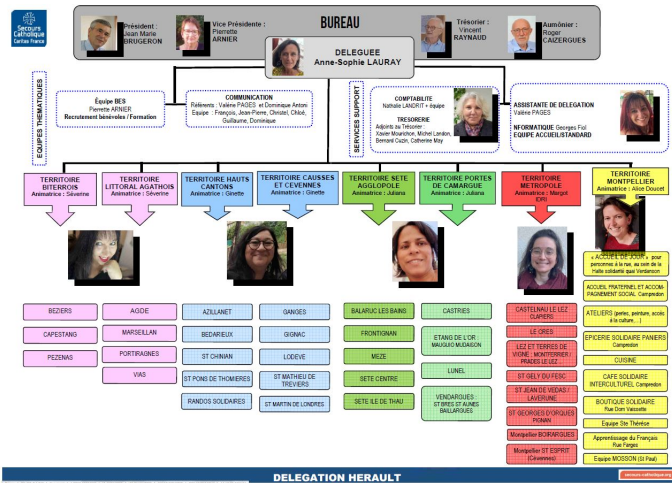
Secours Catholique Caritas France

BUREAU

Président : Jean Marie BRUGERON

Vice Présidente : Pierrette ARNIER

Trésorier : Vincent RAYNAUD

Aumônier : Roger CAIZERGUES

DELEGUEE Anne-Sophie LAURAY

EQUIPES THEMATIQUES

Équipe BES Pierrette ARNIER Recrutement bénévoles / Formation

COMMUNICATION Référents : Valérie PAGES et Dominique Antoni Equipe : François, Jean-Pierre, Christel, Chloé, Guillaume, Dominique

SERVICES SUPPORT

COMPTABILITE Nathalie LANDRIT + équipe

TRESORERIE Adjoints du Trésorier : Xavier Mourichon, Michel Landon, Bernard Cuzin, Catherine May

ASSISTANTE DE DELEGATION Valérie PAGES

INFORMATIQUE Georges Fol EQUIPE ACCUEIL/STANDARD

TERRITOIRE BITERROIS Animatrice : Séverine

TERRITOIRE LITTORAL AGATHOIS Animatrice : Séverine

TERRITOIRE HAUTS CANTONS Animatrice : Ginette

TERRITOIRE CAUSSES ET CÉVENNES Animatrice : Ginette

TERRITOIRE SETE AGGLOPOLE Animatrice : Juliana

TERRITOIRE PORTES DE CAMARGUE Animatrice : Juliana

TERRITOIRE METROPOLE Animatrice : Margot (DR)

TERRITOIRE MONTPELLIER Animatrice : Alice Doucet

BEZIERS

CAPESTANG

PEZENAS

AGDE

MARSEILLAN

PORTIRAGNES

VIAS

AZILLANET

BEDARIEUX

ST CHINIAN

ST PONS DE THOMIERES

RANDOS SOLIDAIRES

GANGES

GIGNAC

LODEVE

ST MATHIEU DE TREVIERS

ST MARTIN DE LONDRES

BALARUC LES BAINS

FRONTIGNAN

MEZE

SETE CENTRE

SETE ILE DE THAU

CASTRIES

ETANG DE L'OR MAUGUIO MUDAISON

LUNEL

VENDARGUES ST BRES ST AUNES BAILLARGUES

CASTELNAU LE LEZ CLAPIERS

LE CRES

LEZ ET TERRES DE VIGNE : MONTFERRIER / PRADES LE LEZ

ST GELY DU FESC

ST JEAN DE VEDAS / LAVERUNE

ST GEORGES D'ORQUES PIGNAN

Montpellier BOIRARGUES

Montpellier ST ESPRIT (Cévennes)

« ACCUEIL DE JOUR » pour personnes à la rue, au sein de la Halle solidarité quai Verdanson

ACCUEIL FRATERNEL ET ACCOMPAGNEMENT SOCIAL Campredon

ATELIERS (perles, peinture, accès à la culture, ...)

EPICERIE SOLIDAIRE PANIERS Campredon

CUISINE

CAFE SOLIDAIRE INTERCULTUREL Campredon

BOUTIQUE SOLIDAIRE Rue Dom Vaissette

Equipe Ste Thérèse

Apprentissage du Français Rue Farges

Equipe MOSSON (St Paul)

DELEGATION HERAULT